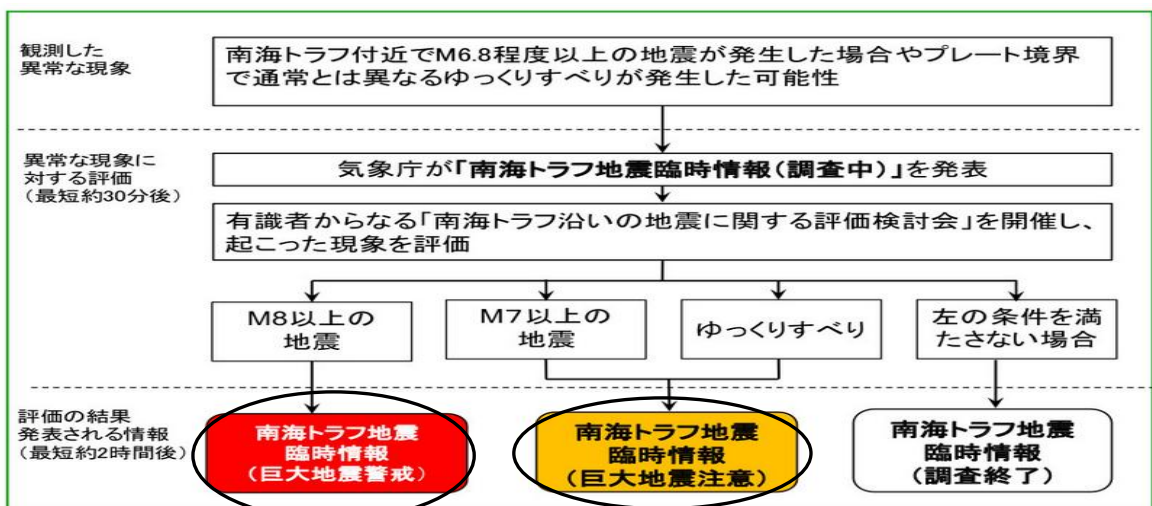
観測した
異常な現象

南海トラフ付近でM6.8程度以上の地震が発生した場合やプレート境界で通常とは異なるゆっくりすべりが発生した可能性

異常な現象に
対する評価
（最短約30分後）

気象庁が「南海トラフ地震臨時情報（調査中）」を発表

有識者からなる「南海トラフ沿いの地震に関する評価検討会」を開催し、起こった現象を評価

M8以上の
地震

M7以上の
地震

ゆっくりすべり

左の条件を満たさない場合

評価の結果
発表される情報
（最短約2時間後）

南海トラフ地震
臨時情報
（巨大地震警戒）

南海トラフ地震
臨時情報
（巨大地震注意）

南海トラフ地震
臨時情報
（調査終了）